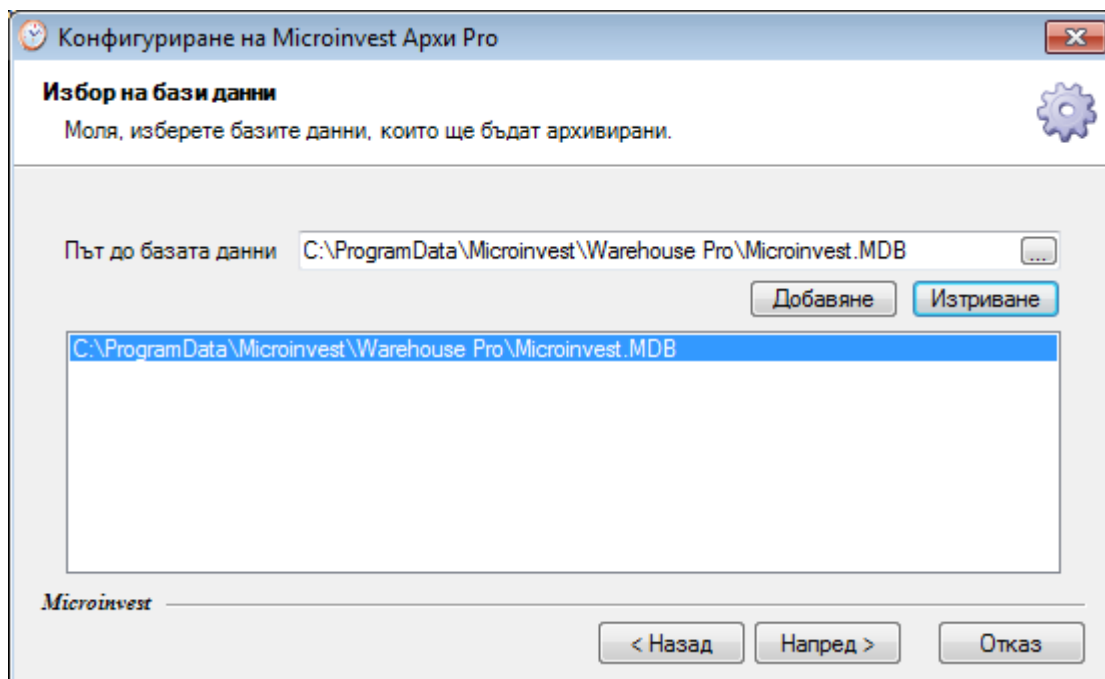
Конфигуриране на Microinvest Архи Pro

Избор на бази данни

Моля, изберете базите данни, които ще бъдат архивирани.

Път до базата данни C:\ProgramData\Microinvest\Warehouse Pro\Microinvest.MDB ...

Добавяне Изтриване

C:\ProgramData\Microinvest\Warehouse Pro\Microinvest.MDB

Microinvest

< Назад Напред > Отказ